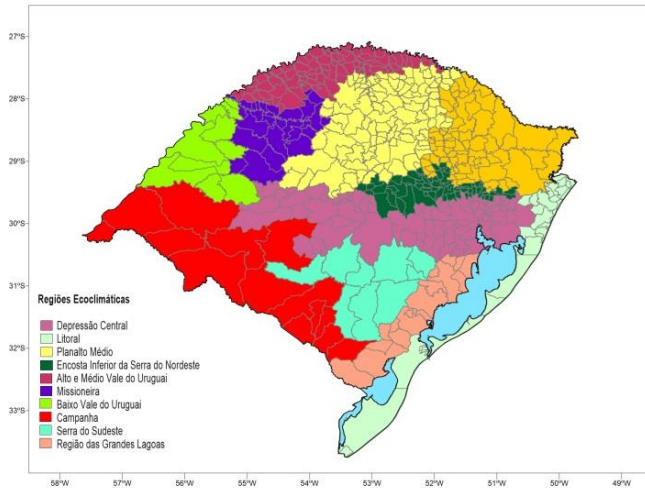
27°S
28°S
29°S
30°S
31°S
32°S
33°S

Regiões Ecoclimáticas
Depressão Central
Litoral
Planalto Médio
Encosta Inferior da Serra do Nordeste
Alto e Médio Vale do Uruguai
Missioneira
Baixo Vale do Uruguai
Campanha
Serra do Sudeste
Região das Grandes Lagoas

58°W
57°W
56°W
55°W
54°W
53°W
52°W
51°W
50°W
49°W